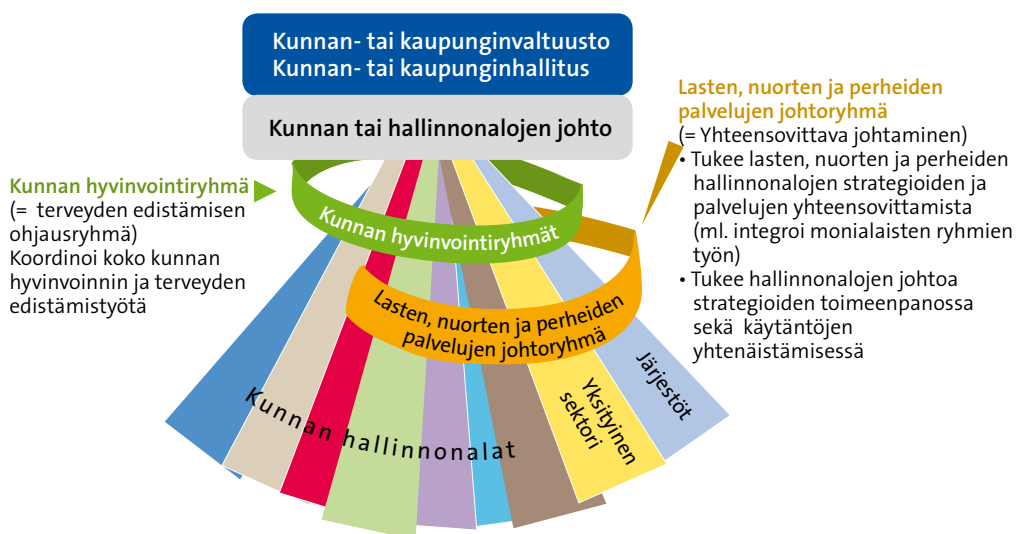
Kunnan- tai kaupunginvaltuusto
Kunnan- tai kaupunginhallitus

Kunnan tai hallinnonalojen johto

Kunnan hyvinvointiryhmä
(= terveyden edistämisen ohjausryhmä)
Koordinoi koko kunnan hyvinvoinnin ja terveyden edistämistyötä

Lasten, nuorten ja perheiden palvelujen johtoryhmä
(= Yhteensovittava johtaminen)
• Tukee lasten, nuorten ja perheiden hallinnonalojen strategioiden ja palvelujen yhteensovittamista (ml. integroi monialaisten ryhmien työn)
• Tukee hallinnonalojen johtoa strategioiden toimeenpanossa sekä käytäntöjen yhtenäistämisessä

Kunnan hyvinvointiryhmät

Lasten, nuorten ja perheiden palvelujen johtoryhmä

Kunnan hallinnonalat

Yksityinen sektori

Järjestöt